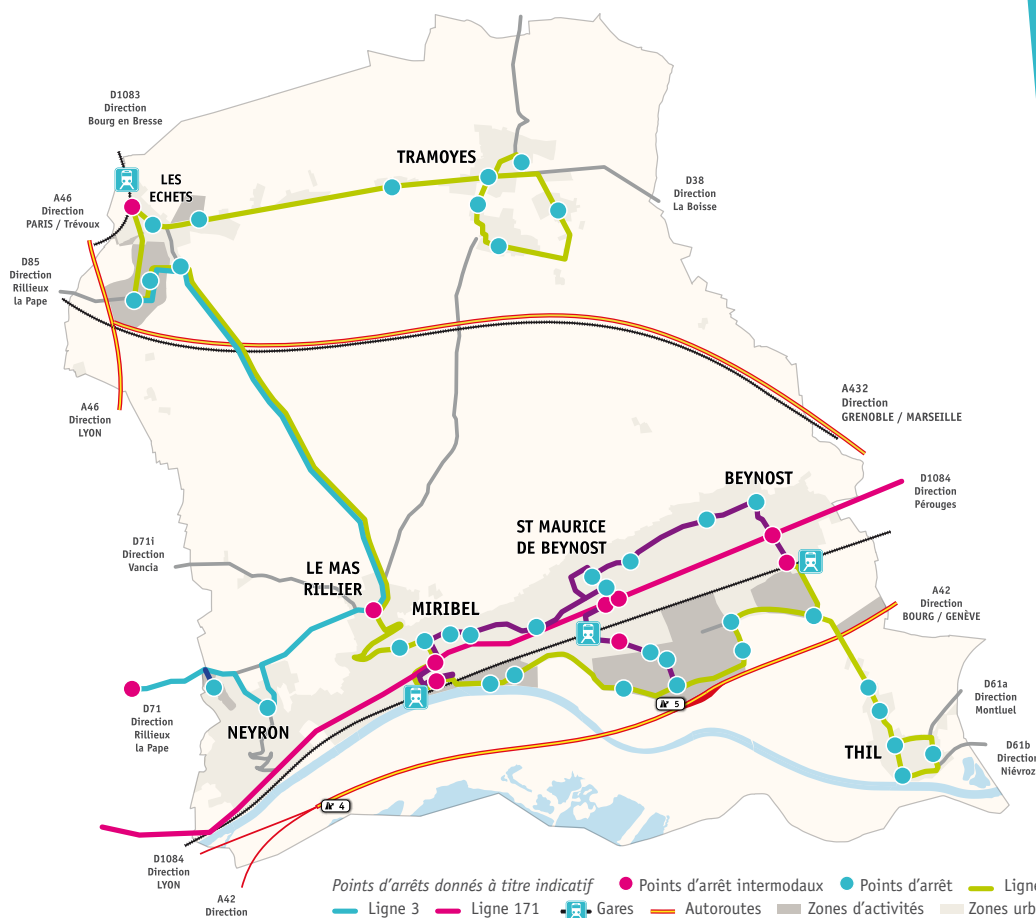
D1083
Direction
Bourg en Bresse

TRAMOYES

LES ECHETS

A46
Direction
PARIS / Trévoux

D38
Direction
La Boisse

D85
Direction
Rillieux
la Pape

A46
Direction
LYON

A432
Direction
GRENOBLE / MARSEILLE

BEYNOST

D1084
Direction
Pérouges

ST MAURICE
DE BEYNOST

D71i
Direction
Vancia

LE MAS
RILLIER

MIRIBEL

A42
Direction
BOURG / GENÈVE

D71
Direction
Rillieux
la Pape

NEYRON

5

D61a
Direction
Montluel

THIL

D61b
Direction
Niévroz

4

D1084
Direction
LYON

A42
Direction

Points d'arrêts donnés à titre indicatif
Points d'arrêt intermodaux
Points d'arrêt
Ligne
Ligne 3
Ligne 171
Gares
Autoroutes
Zones d'activités
Zones urb